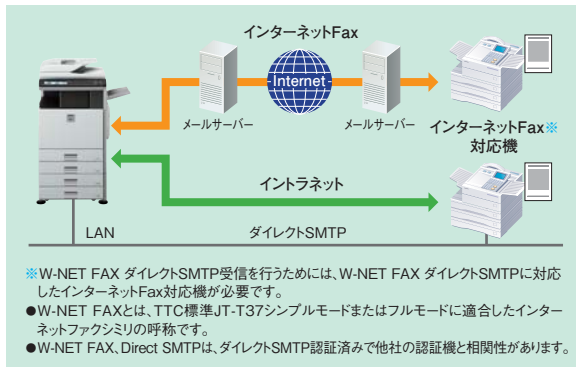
インターネットFax

Internet

メールサーバー

メールサーバー

インターネットFax※
対応機

イントラネット

LAN

ダイレクトSMTP

※W-NET FAX ダイレクトSMTP受信を行うためには、W-NET FAX ダイレクトSMTPに対応したインターネットFax対応機が必要です。
●W-NET FAXとは、TTC標準JT-T37シンプルモードまたはフルモードに適合したインターネットファクシミリの呼称です。
●W-NET FAX、Direct SMTPは、ダイレクトSMTP認証済みで他社の認証機と相関性があります。